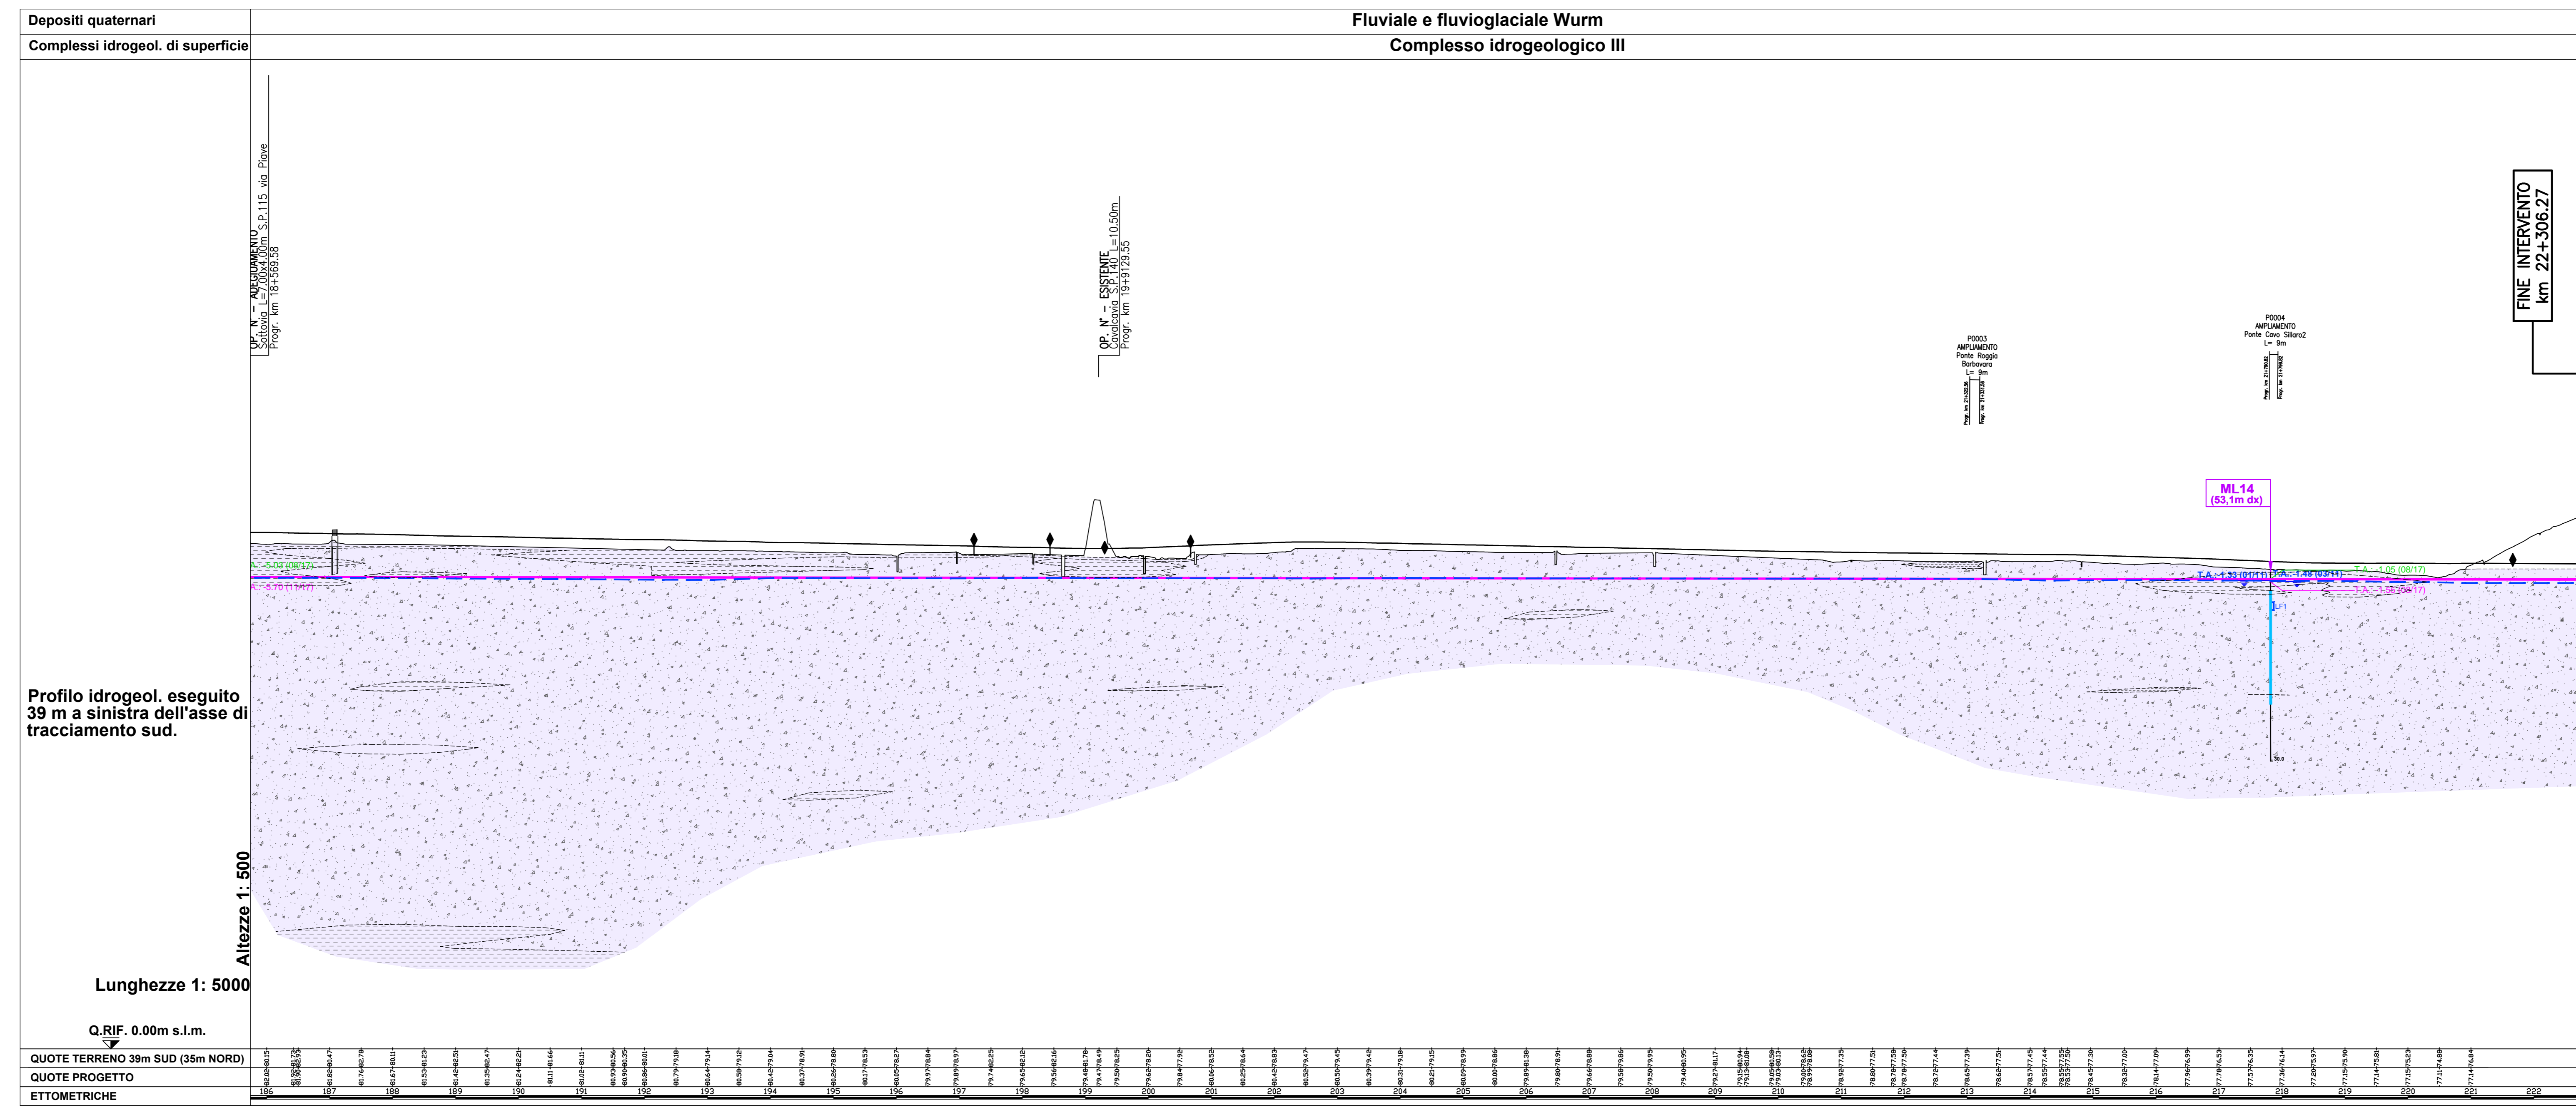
Depositi quaternari | Fluviale e fluvioglaciale Wurm
Complessi idrogeol. di superficie | Complesso idrogeologico III

OP. N° - ADEGUAMENTO
Sottovia L=7.00x4.00m S.P.115 via Piave
Progr. km 18+569.58

OP. N° - ESISTENTE
Cavalcavia S.P.140 L=10.50m
Progr. km 19+9129.55

P0003
AMPLIAMENTO
Ponte Roggia
Barbavara
L= 9m

P0004
AMPLIAMENTO
Ponte Cavo Sillaro2
L= 9m

FINE INTERVENTO
km 22+306.27

ML14
(53,1m dx)

T.A.: -5.04 (08/17)
T.A.: -5.70 (11/17)
T.A.: -1.33 (01/11)
T.A.: -1.48 (03/11)
T.A.: -1.05 (08/17)
T.A.: -1.57 (08/17)

Profilo idrogeol. eseguito 39 m a sinistra dell'asse di tracciamento sud.

Altezze 1: 500

Lunghezze 1: 5000

Q.RIF. 0.00m s.l.m.

QUOTE TERRENO 39m SUD (35m NORD)
QUOTE PROGETTO
ETTOMETRICHE

186 187 188 189 190 191 192 193 194 195 196 197 198 199 200 201 202 203 204 205 206 207 208 209 210 211 212 213 214 215 216 217 218 219 220 221 222